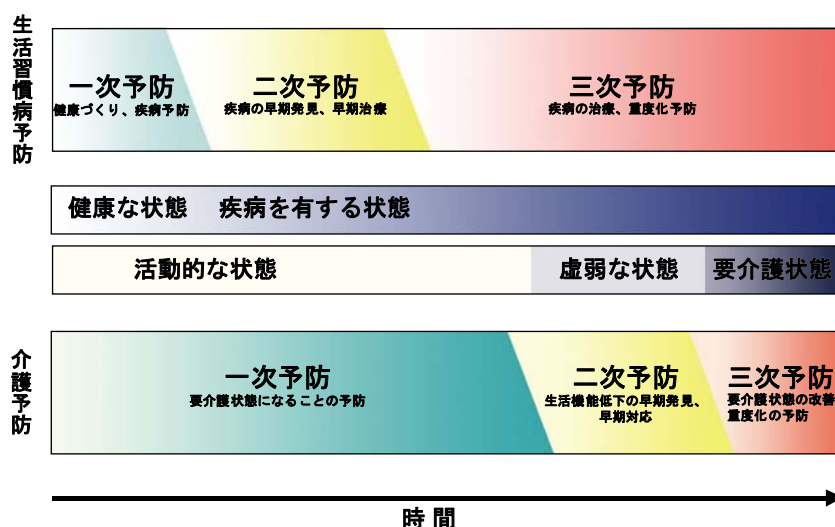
生活習慣病予防

一次予防
健康づくり、疾病予防

二次予防
疾病の早期発見、早期治療

三次予防
疾病の治療、重度化予防

健康な状態　疾病を有する状態

活動的な状態

虚弱な状態

要介護状態

介護予防

一次予防
要介護状態になることの予防

二次予防
生活機能低下の早期発見、早期対応

三次予防
要介護状態の改善
重度化の予防

時 間